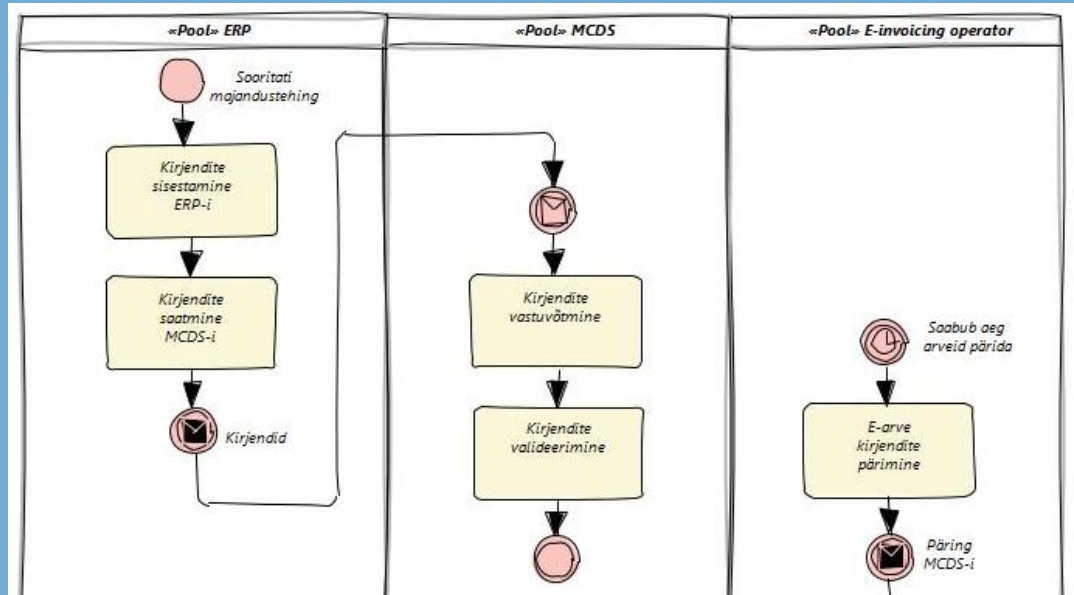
«Pool» ERP

Sooritati majandustehing

Kirjendite sisestamine ERP-i

Kirjendite saatmine MCDS-i

Kirjendid

«Pool» MCDS

Kirjendite vastuvõtmine

Kirjendite valideerimine

«Pool» E-invoicing operator

Saabub aeg arveid pärida

E-arve kirjendite pärimine

Päring MCDS-i